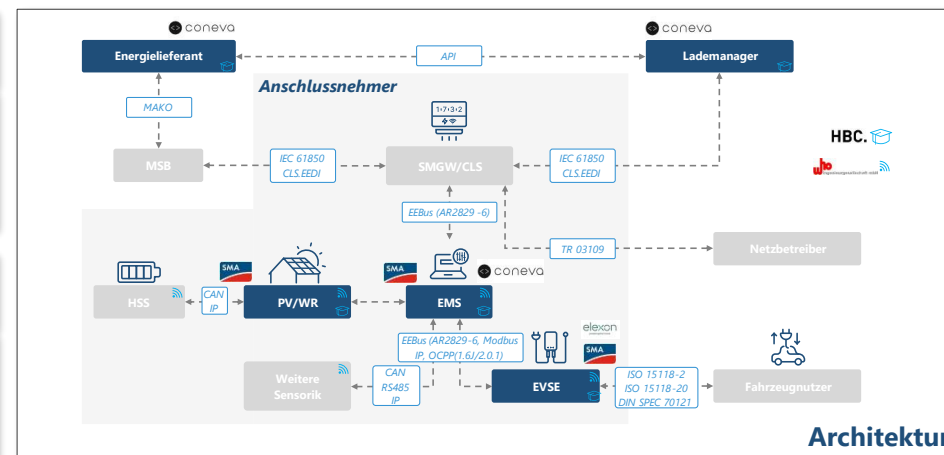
coneva

Energielieferant

API

coneva

Lademanager

MAKO

Anschlussnehmer

1·7·3·2

MSB

IEC 61850
CLS.EEDI

SMGW/CLS

IEC 61850
CLS.EEDI

HBC.

who

EEBus (AR2829 -6)

TR 03109

Netzbetreiber

SMA

SMA

coneva

HSS

CAN
IP

PV/WR

EMS

elexon

SMA

EEBus (AR2829-6, Modbus IP, OCPP(1.6J/2.0.1)

Weitere Sensorik

CAN
RS485
IP

EVSE

ISO 15118-2
ISO 15118-20
DIN SPEC 70121

Fahrzeugnutzer

Architektur